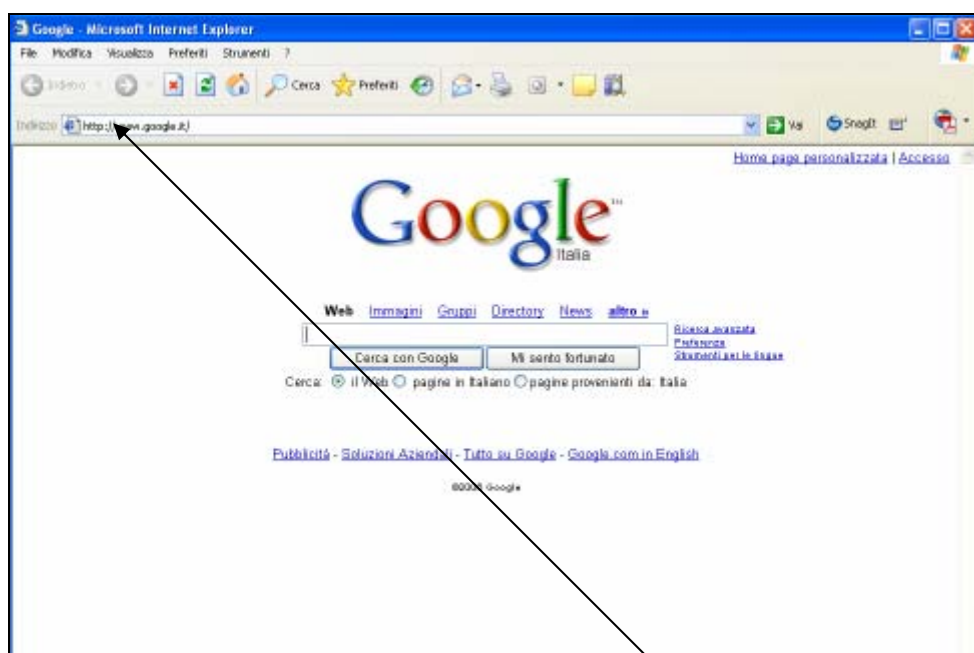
Google - Microsoft Internet Explorer

File Modifica Visualizza Preferiti Strumenti ?

Indietro Cerca Preferiti

Indirizzo http://www.google.it/

Vai Snagit

Home page personalizzata | Accesso

Google

Italia

Web Immagini Gruppi Directory News altro »

Ricerca avanzata
Preferenze
Strumenti per le lingue

Cerca con Google Mi sento fortunato

Cerca: il Web pagine in Italiano pagine provenienti da: Italia

Pubblicità - Soluzioni Aziendali - Tutto su Google - Google.com in English

©2006 Google